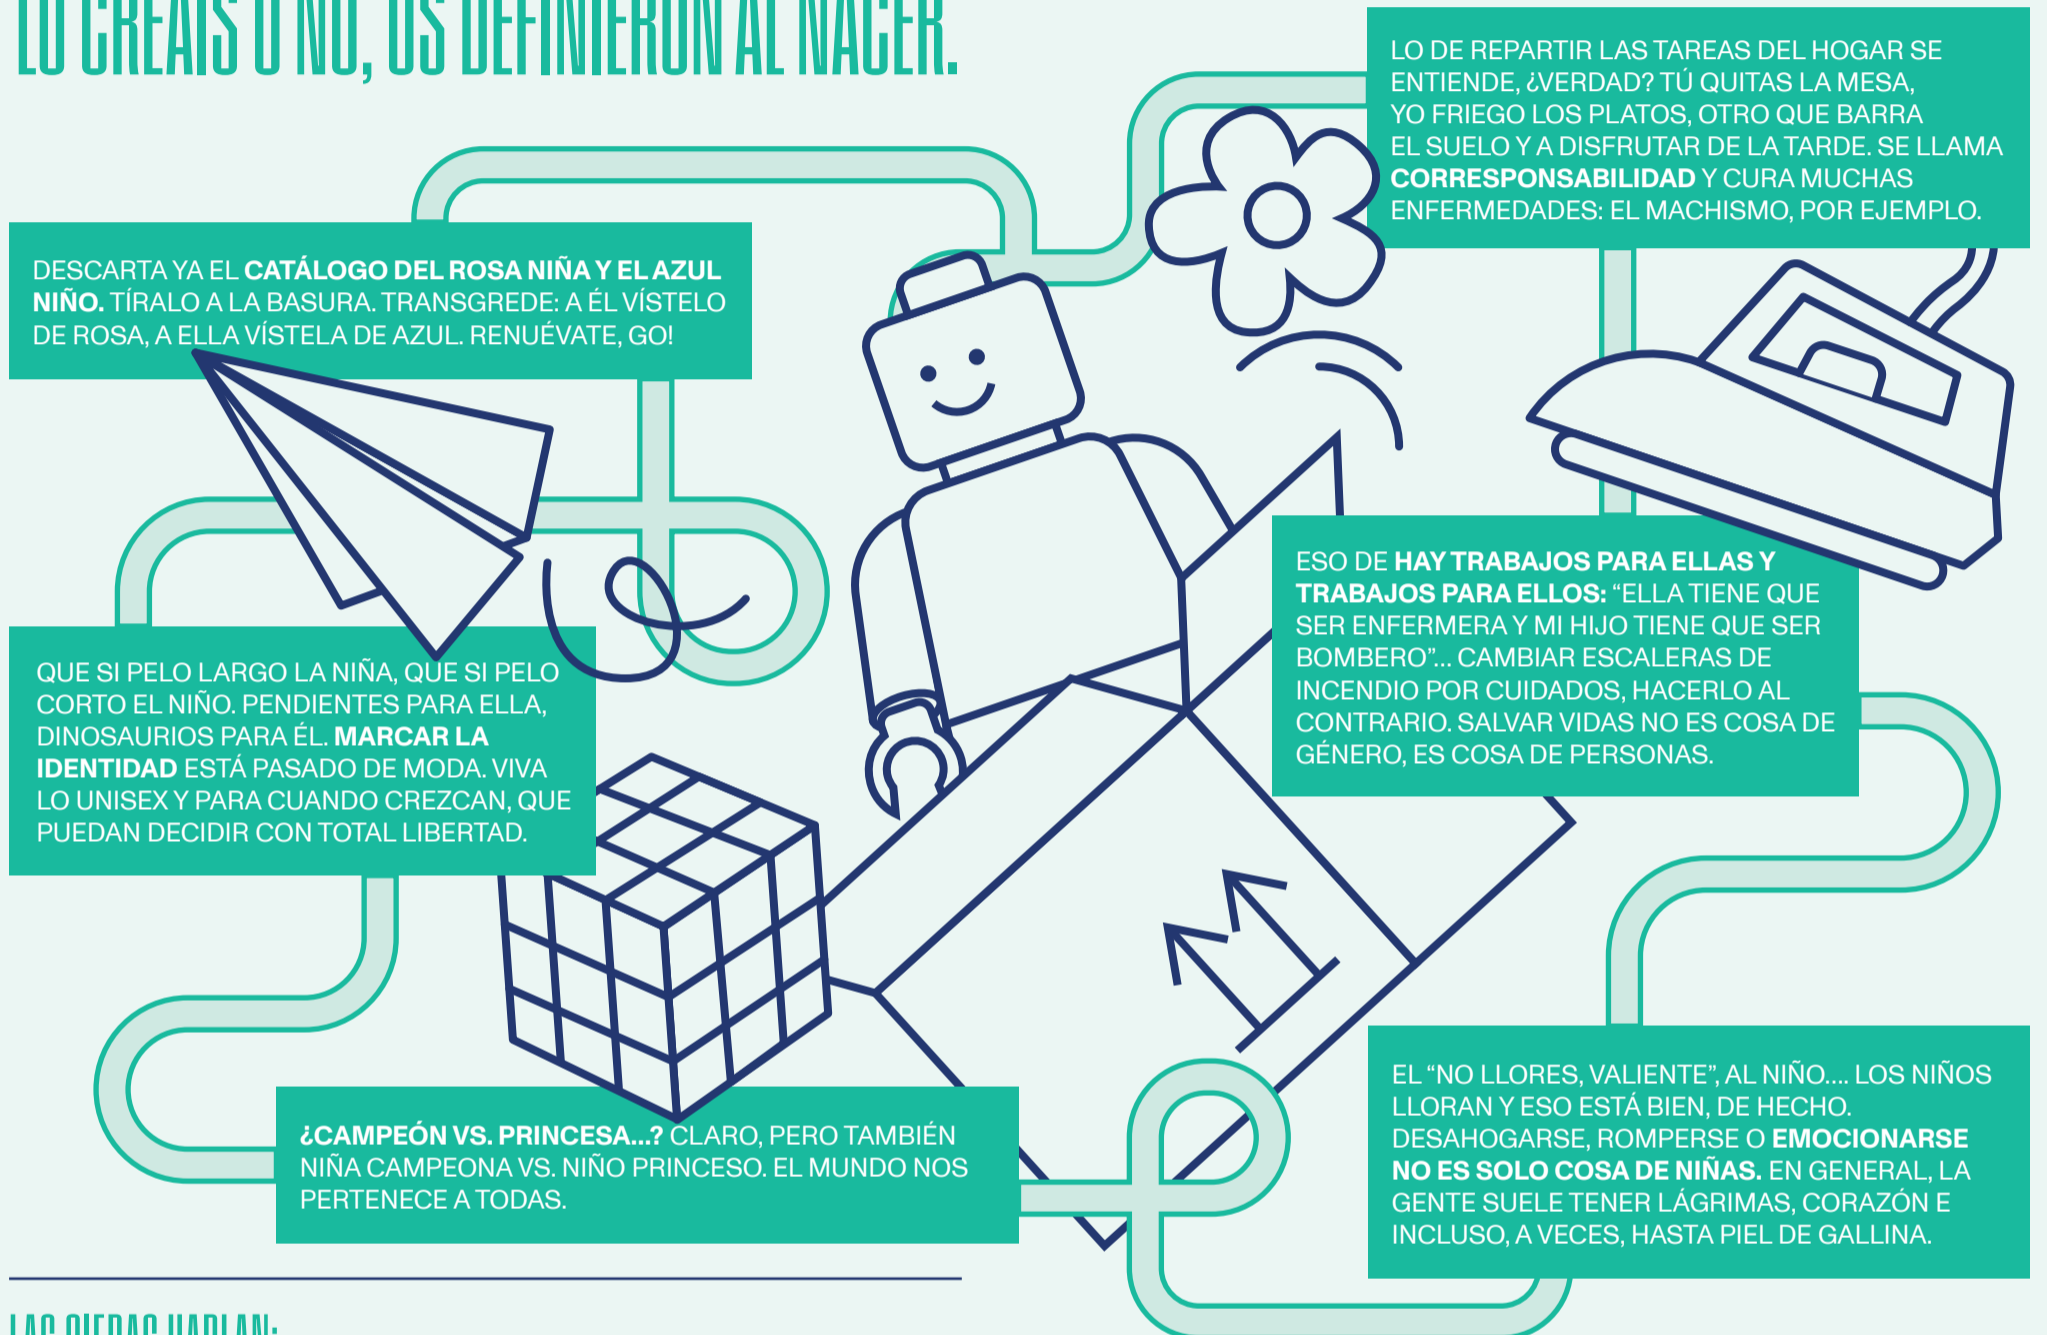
LO CREÁIS O NO, OS DEFINIERON AL NACER.

LO DE REPARTIR LAS TAREAS DEL HOGAR SE ENTIENDE, ¿VERDAD? TÚ QUITAS LA MESA, YO FRIEGO LOS PLATOS, OTRO QUE BARRA EL SUELO Y A DISFRUTAR DE LA TARDE. SE LLAMA **CORRESPONSABILIDAD** Y CURA MUCHAS ENFERMEDADES: EL MACHISMO, POR EJEMPLO.

DESCARTA YA EL **CATÁLOGO DEL ROSA NIÑA Y EL AZUL NIÑO.** TÍRALO A LA BASURA. TRANSGREDE: A ÉL VÍSTELO DE ROSA, A ELLA VÍSTELA DE AZUL. RENUÉVATE, GO!

ESO DE **HAY TRABAJOS PARA ELLAS Y TRABAJOS PARA ELLOS:** “ELLA TIENE QUE SER ENFERMERA Y MI HIJO TIENE QUE SER BOMBERO”... CAMBIAR ESCALERAS DE INCENDIO POR CUIDADOS, HACERLO AL CONTRARIO. SALVAR VIDAS NO ES COSA DE GÉNERO, ES COSA DE PERSONAS.

QUE SI PELO LARGO LA NIÑA, QUE SI PELO CORTO EL NIÑO. PENDIENTES PARA ELLA, DINOSAURIOS PARA ÉL. **MARCAR LA IDENTIDAD** ESTÁ PASADO DE MODA. VIVA LO UNISEX Y PARA CUANDO CREZCAN, QUE PUEDAN DECIDIR CON TOTAL LIBERTAD.

EL “NO LLORES, VALIENTE”, AL NIÑO.... LOS NIÑOS LLORAN Y ESO ESTÁ BIEN, DE HECHO. DESAHOGARSE, ROMPERSE O **EMOCIONARSE NO ES SOLO COSA DE NIÑAS.** EN GENERAL, LA GENTE SUELE TENER LÁGRIMAS, CORAZÓN E INCLUSO, A VECES, HASTA PIEL DE GALLINA.

**¿CAMPEÓN VS. PRINCESA...?** CLARO, PERO TAMBIÉN NIÑA CAMPEONA VS. NIÑO PRINCESO. EL MUNDO NOS PERTENECE A TODAS.

LAS CIFRAS HABLAN: